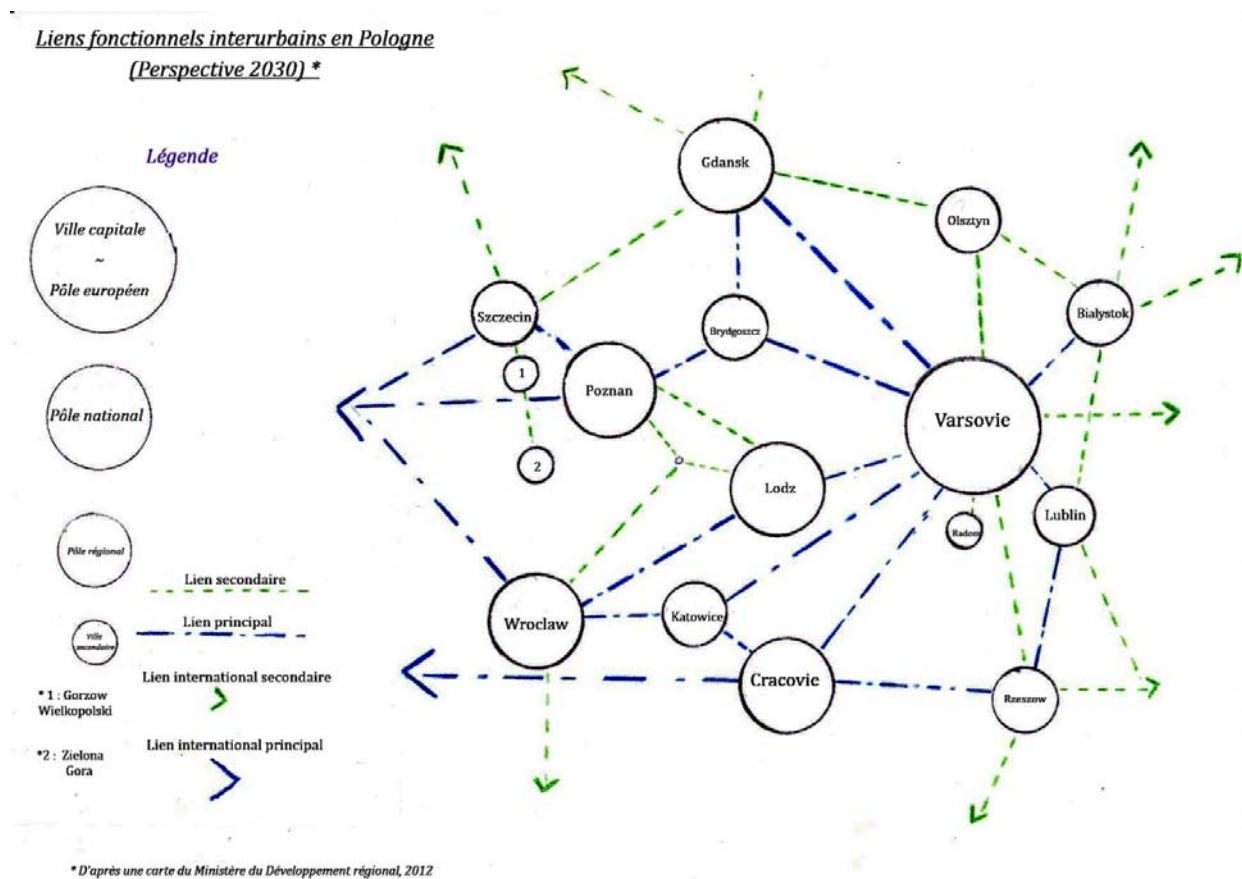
Liens fonctionnels interurbains en Pologne (Perspective 2030) *

Légende

Ville capitale ~ Pôle européen

Pôle national

Pôle régional

Ville secondaire

Lien secondaire

Lien principal

Lien international secondaire

Lien international principal

* 1 : Gorzow Wielkopolski

*2 : Zielona Gora

Gdansk

Olsztyn

Bialystok

Szczecin

Brydgoszcz

1

Poznan

Varsovie

2

Lodz

Lublin

Radom

Wroclaw

Katowice

Cracovie

Rzeszow

* D'après une carte du Ministère du Développement régional, 2012